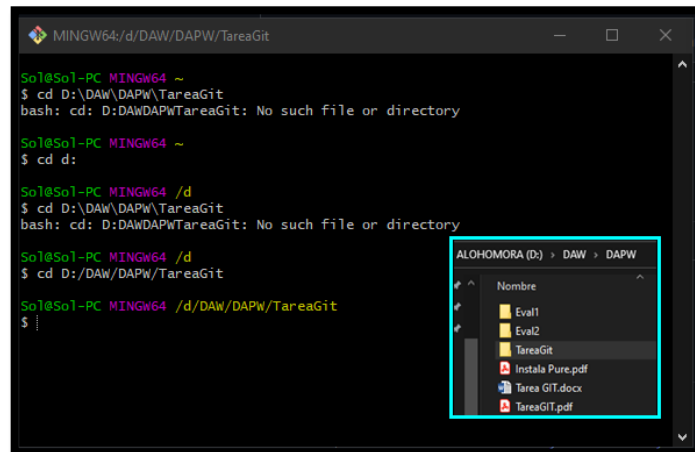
MINGW64:/d/DAW/DAPW/TareaGit

Sol@Sol-PC MINGW64 ~
$ cd D:\DAW\DAPW\TareaGit
bash: cd: D:DAWDAPWTareaGit: No such file or directory

Sol@Sol-PC MINGW64 ~
$ cd d:

Sol@Sol-PC MINGW64 /d
$ cd D:\DAW\DAPW\TareaGit
bash: cd: D:DAWDAPWTareaGit: No such file or directory

Sol@Sol-PC MINGW64 /d
$ cd D:/DAW/DAPW/TareaGit

Sol@Sol-PC MINGW64 /d/DAW/DAPW/TareaGit
$

ALOHOMORA (D:) › DAW › DAPW

Nombre
Eval1
Eval2
TareaGit
Instala Pure.pdf
Tarea GIT.docx
TareaGIT.pdf